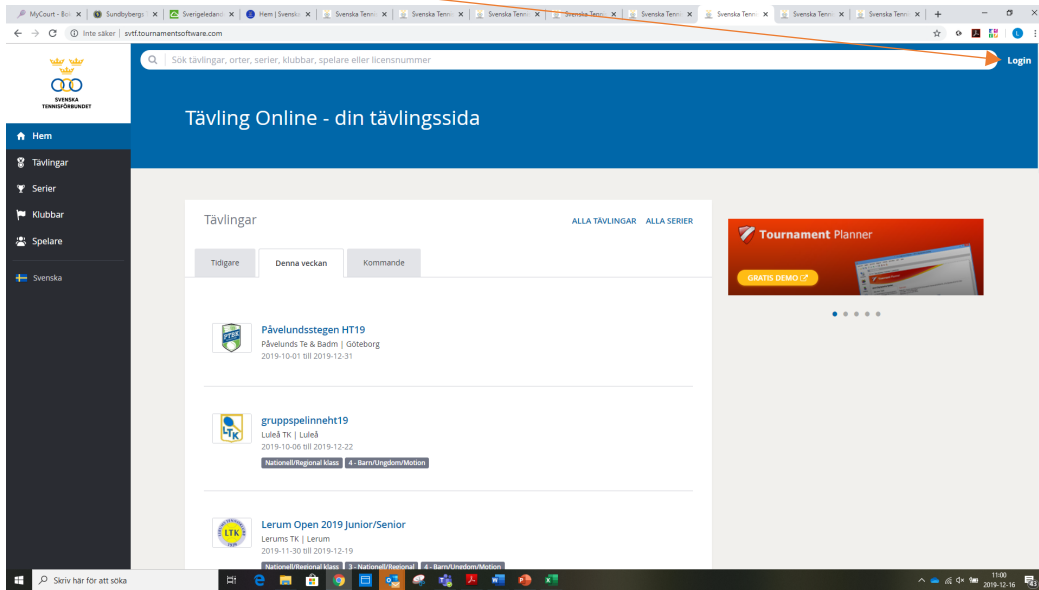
MyCourt - Bo | Sundbybergs | Sverigeledand | Hem | Svensk | Svenska Tenn | Svenska Tenn | Svenska Tenn | Svenska Tenn | Svenska Tenn | Svenska Tenn | Svenska Tenn | Svenska Tenn | +

Inte säker | svtf.tournamentsoftware.com

SVENSKA TENNISFÖRBUNDET

Sök tävlingar, orter, serier, klubbar, spelare eller licensnummer

Login

Hem
Tävlingar
Serier
Klubbar
Spelare
Svenska

Tävling Online - din tävlingssida

Tävlingar

ALLA TÄVLINGAR ALLA SERIER

Tidigare | Denna veckan | Kommande

Påvelundsstegen HT19
Påvelunds Te & Badm | Göteborg
2019-10-01 till 2019-12-31

gruppspelinneht19
Luleå TK | Luleå
2019-10-06 till 2019-12-22
Nationell/Regional klass | 4 - Barn/Ungdom/Motion

Lerum Open 2019 Junior/Senior
Lerums TK | Lerum
2019-11-30 till 2019-12-19
Nationell/Regional klass | 3 - Nationell/Regional | 4 - Barn/Ungdom/Motion

Tournament Planner
GRATIS DEMO

Skriv här för att söka

11:00
2019-12-16